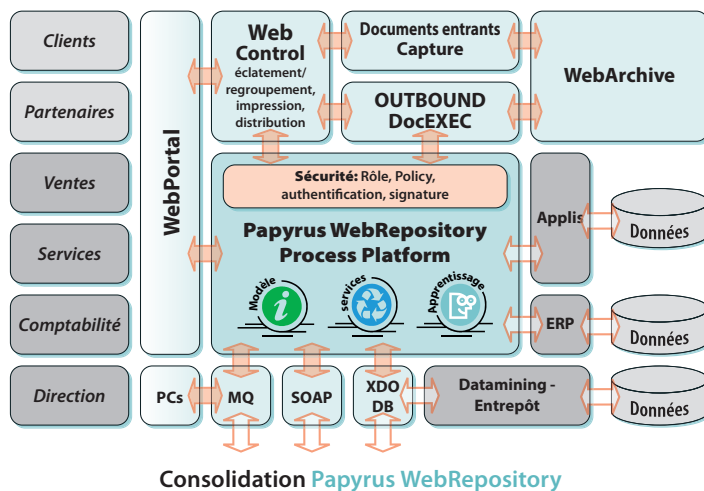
Clients

Partenaires

Ventes

Services

Comptabilité

Direction

WebPortal

Web Control
éclatement/ regroupement, impression, distribution

Documents entrants Capture

WebArchive

OUTBOUND DocEXEC

Sécurité: Rôle, Policy, authentification, signature

Papyrus WebRepository Process Platform

Modèle

services

Apprentissage

Applis

Données

ERP

Données

PCs

MQ

SOAP

XDO DB

Datamining - Entrepôt

Données

Consolidation Papyrus WebRepository